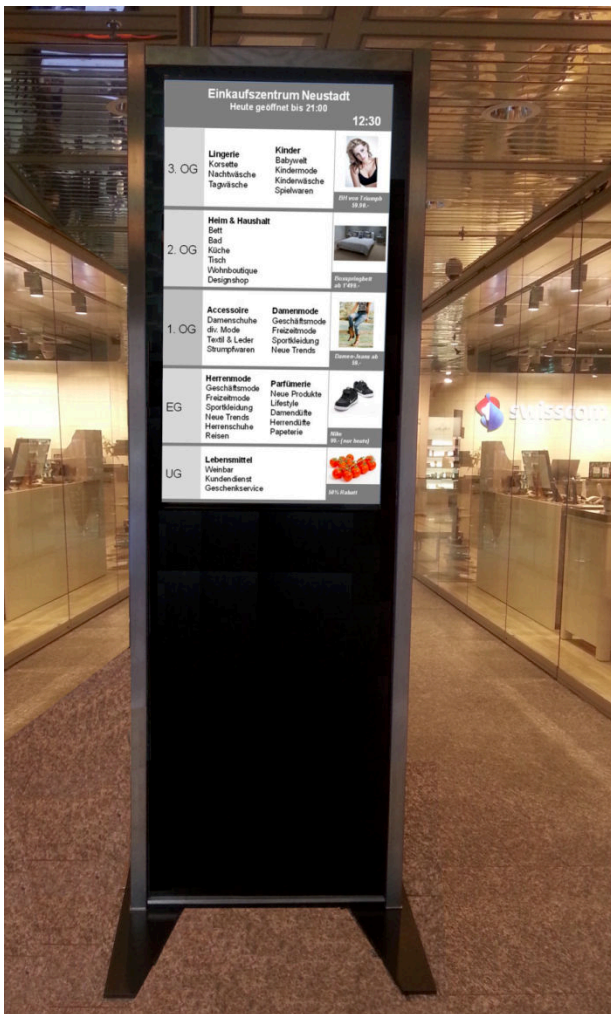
Einkaufszentrum Neustadt
Heute geöffnet bis 21:00
12:30

| | | | |
|---|---|---|---|
| 3. OG | Lingerie<br>Korsette<br>Nachtwäsche<br>Tagwäsche | Kinder<br>Babywelt<br>Kindermode<br>Kinderwäsche<br>Spielwaren | BH von Triumph 59.90.- |
| 2. OG | Heim & Haushalt<br>Bett<br>Bad<br>Küche<br>Tisch<br>Wohnboutique<br>Designshop | | Boxspringbett ab 1'499.- |
| 1. OG | Accessoire<br>Damenschuhe<br>div. Mode<br>Textil & Leder<br>Strumpfwaren | Damenmode<br>Geschäftsmode<br>Freizeitmode<br>Sportkleidung<br>Neue Trends | Damen-Jeans ab 59.- |
| EG | Herrenmode<br>Geschäftsmode<br>Freizeitmode<br>Sportkleidung<br>Neue Trends<br>Herrenschuhe<br>Reisen | Parfümerie<br>Neue Produkte<br>Lifestyle<br>Damendüfte<br>Herrendüfte<br>Papeterie | Nike 99.- (nur heute) |
| UG | Lebensmittel<br>Weinbar<br>Kundendienst<br>Geschenkservice | | 50% Rabatt |

swisscom